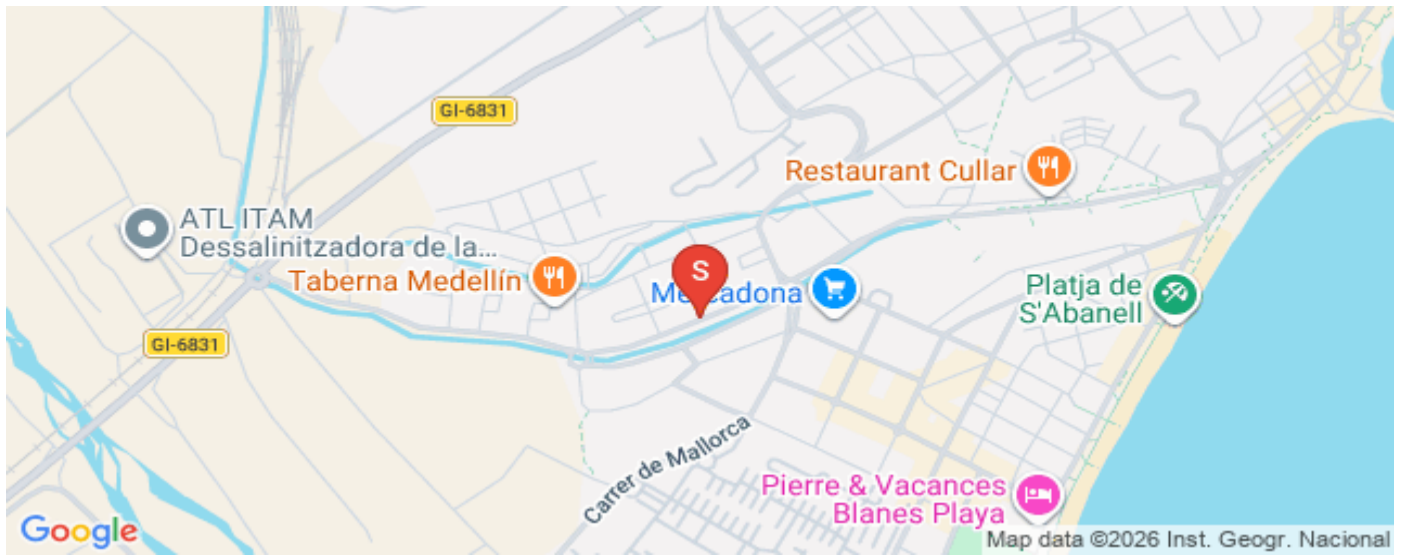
GI-6831

Restaurant Cullar

ATL ITAM
Dessalinitzadora de la...

Taberna Medellín

S

Me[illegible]cadona

Platja de
S'Abanell

GI-6831

Carrer de Mallorca

Pierre & Vacances
Blanes Playa

Google

Map data ©2026 Inst. Geogr. Nacional